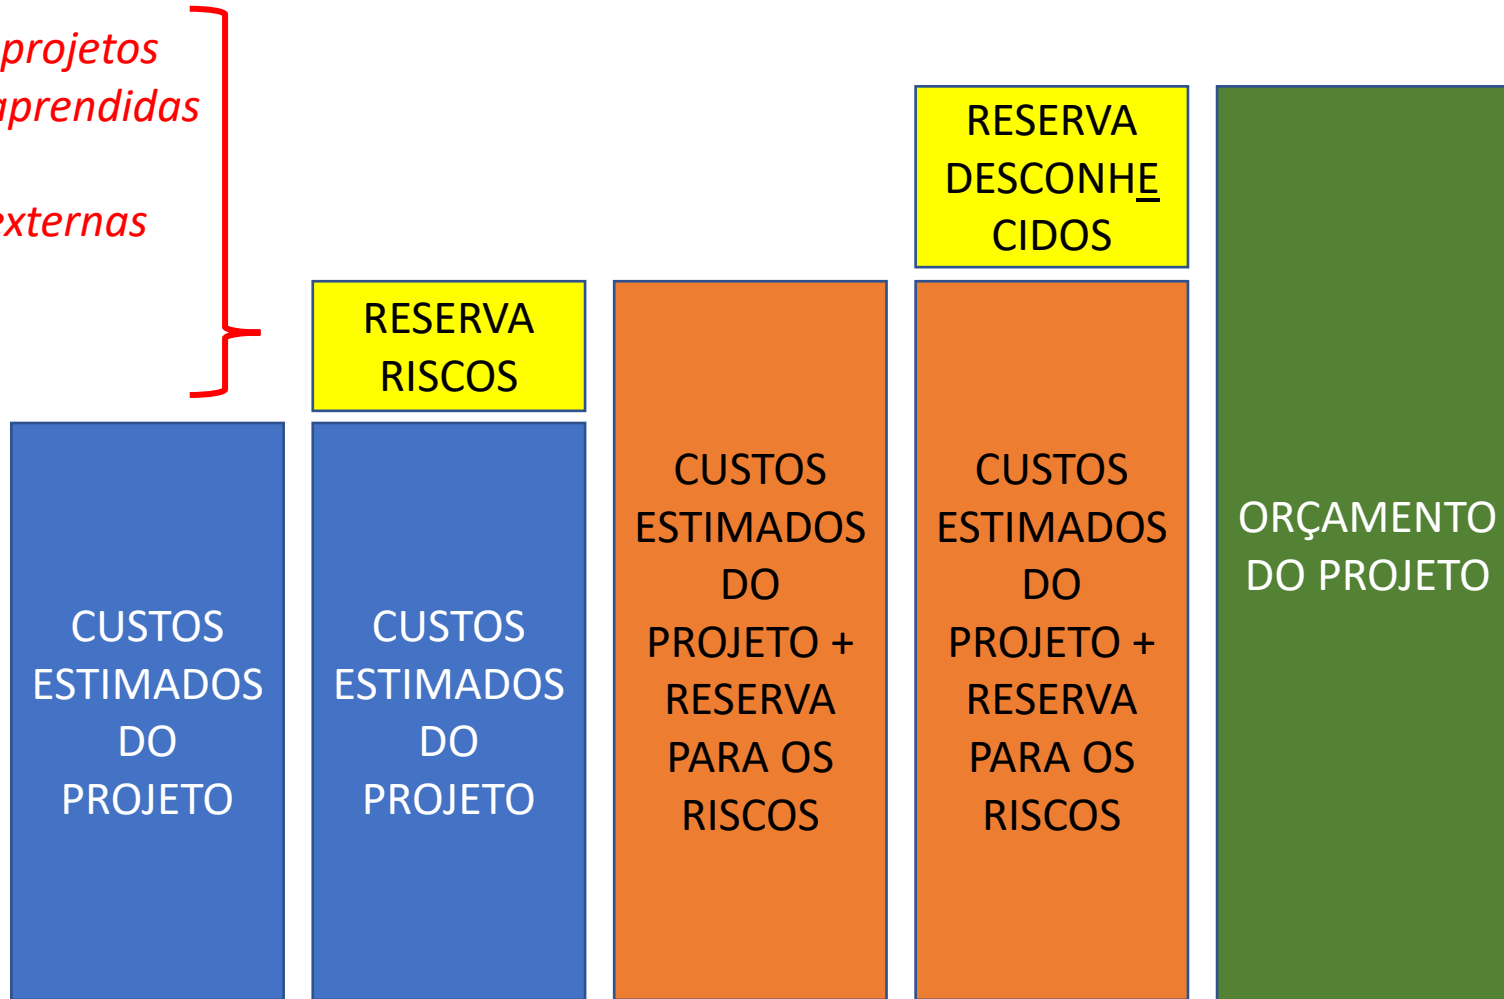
projetos
aprendidas

xternas

RESERVA DESCONHECIDOS

RESERVA RISCOS

CUSTOS ESTIMADOS DO PROJETO

CUSTOS ESTIMADOS DO PROJETO

CUSTOS ESTIMADOS DO PROJETO + RESERVA PARA OS RISCOS

CUSTOS ESTIMADOS DO PROJETO + RESERVA PARA OS RISCOS

ORÇAMENTO DO PROJETO